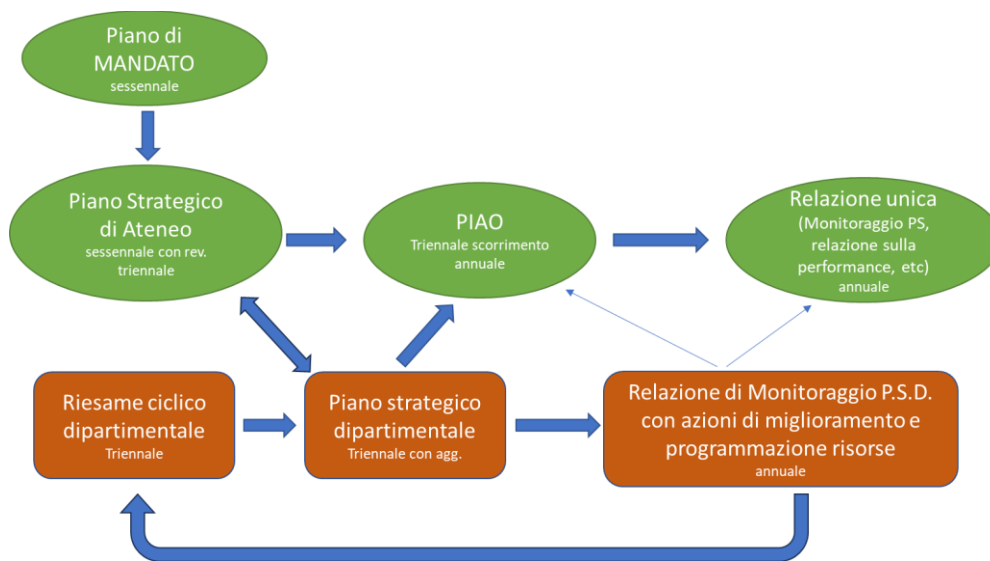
Piano di MANDATO
sessennale

Piano Strategico di Ateneo
sessennale con rev. triennale

PIAO
Triennale scorrimento annuale

Relazione unica
(Monitoraggio PS, relazione sulla performance, etc)
annuale

Riesame ciclico dipartimentale
Triennale

Piano strategico dipartimentale
Triennale con agg.

Relazione di Monitoraggio P.S.D. con azioni di miglioramento e programmazione risorse
annuale